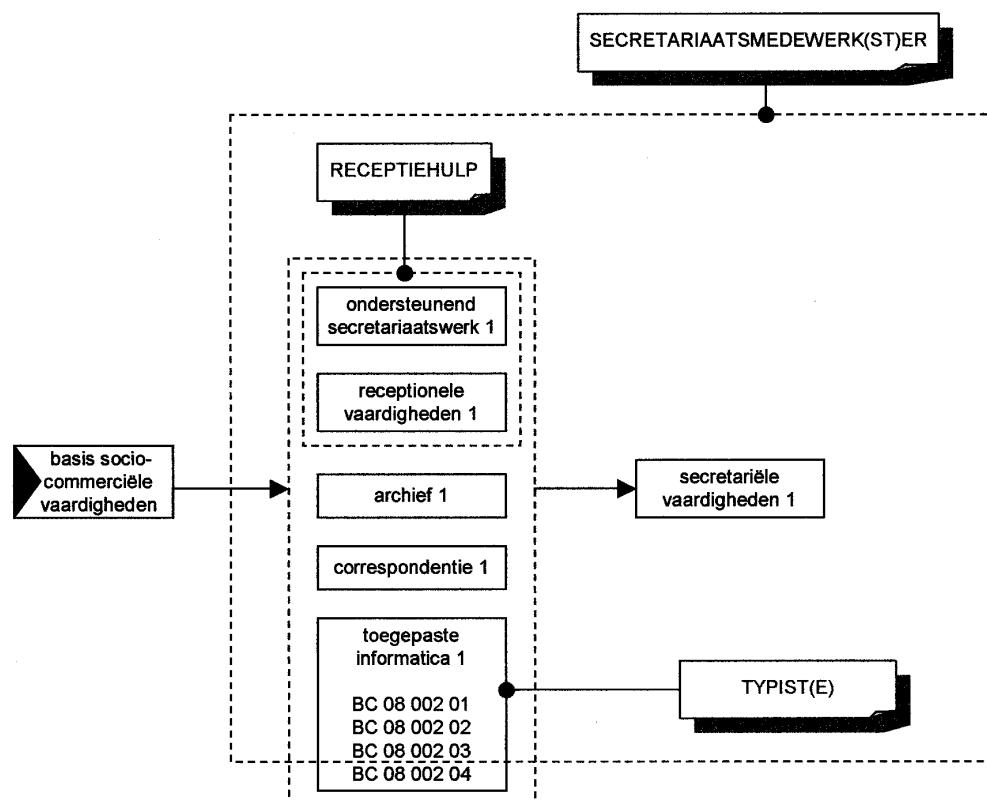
SECRETARIAATSMEDEWERK(ST)ER

RECEPTIEHULP

ondersteunend secretariaatswerk 1

receptionele vaardigheden 1

basis socio-commerciële vaardigheden

archief 1

secretariële vaardigheden 1

correspondentie 1

toegepaste informatica 1

BC 08 002 01
BC 08 002 02
BC 08 002 03
BC 08 002 04

TYPIST(E)